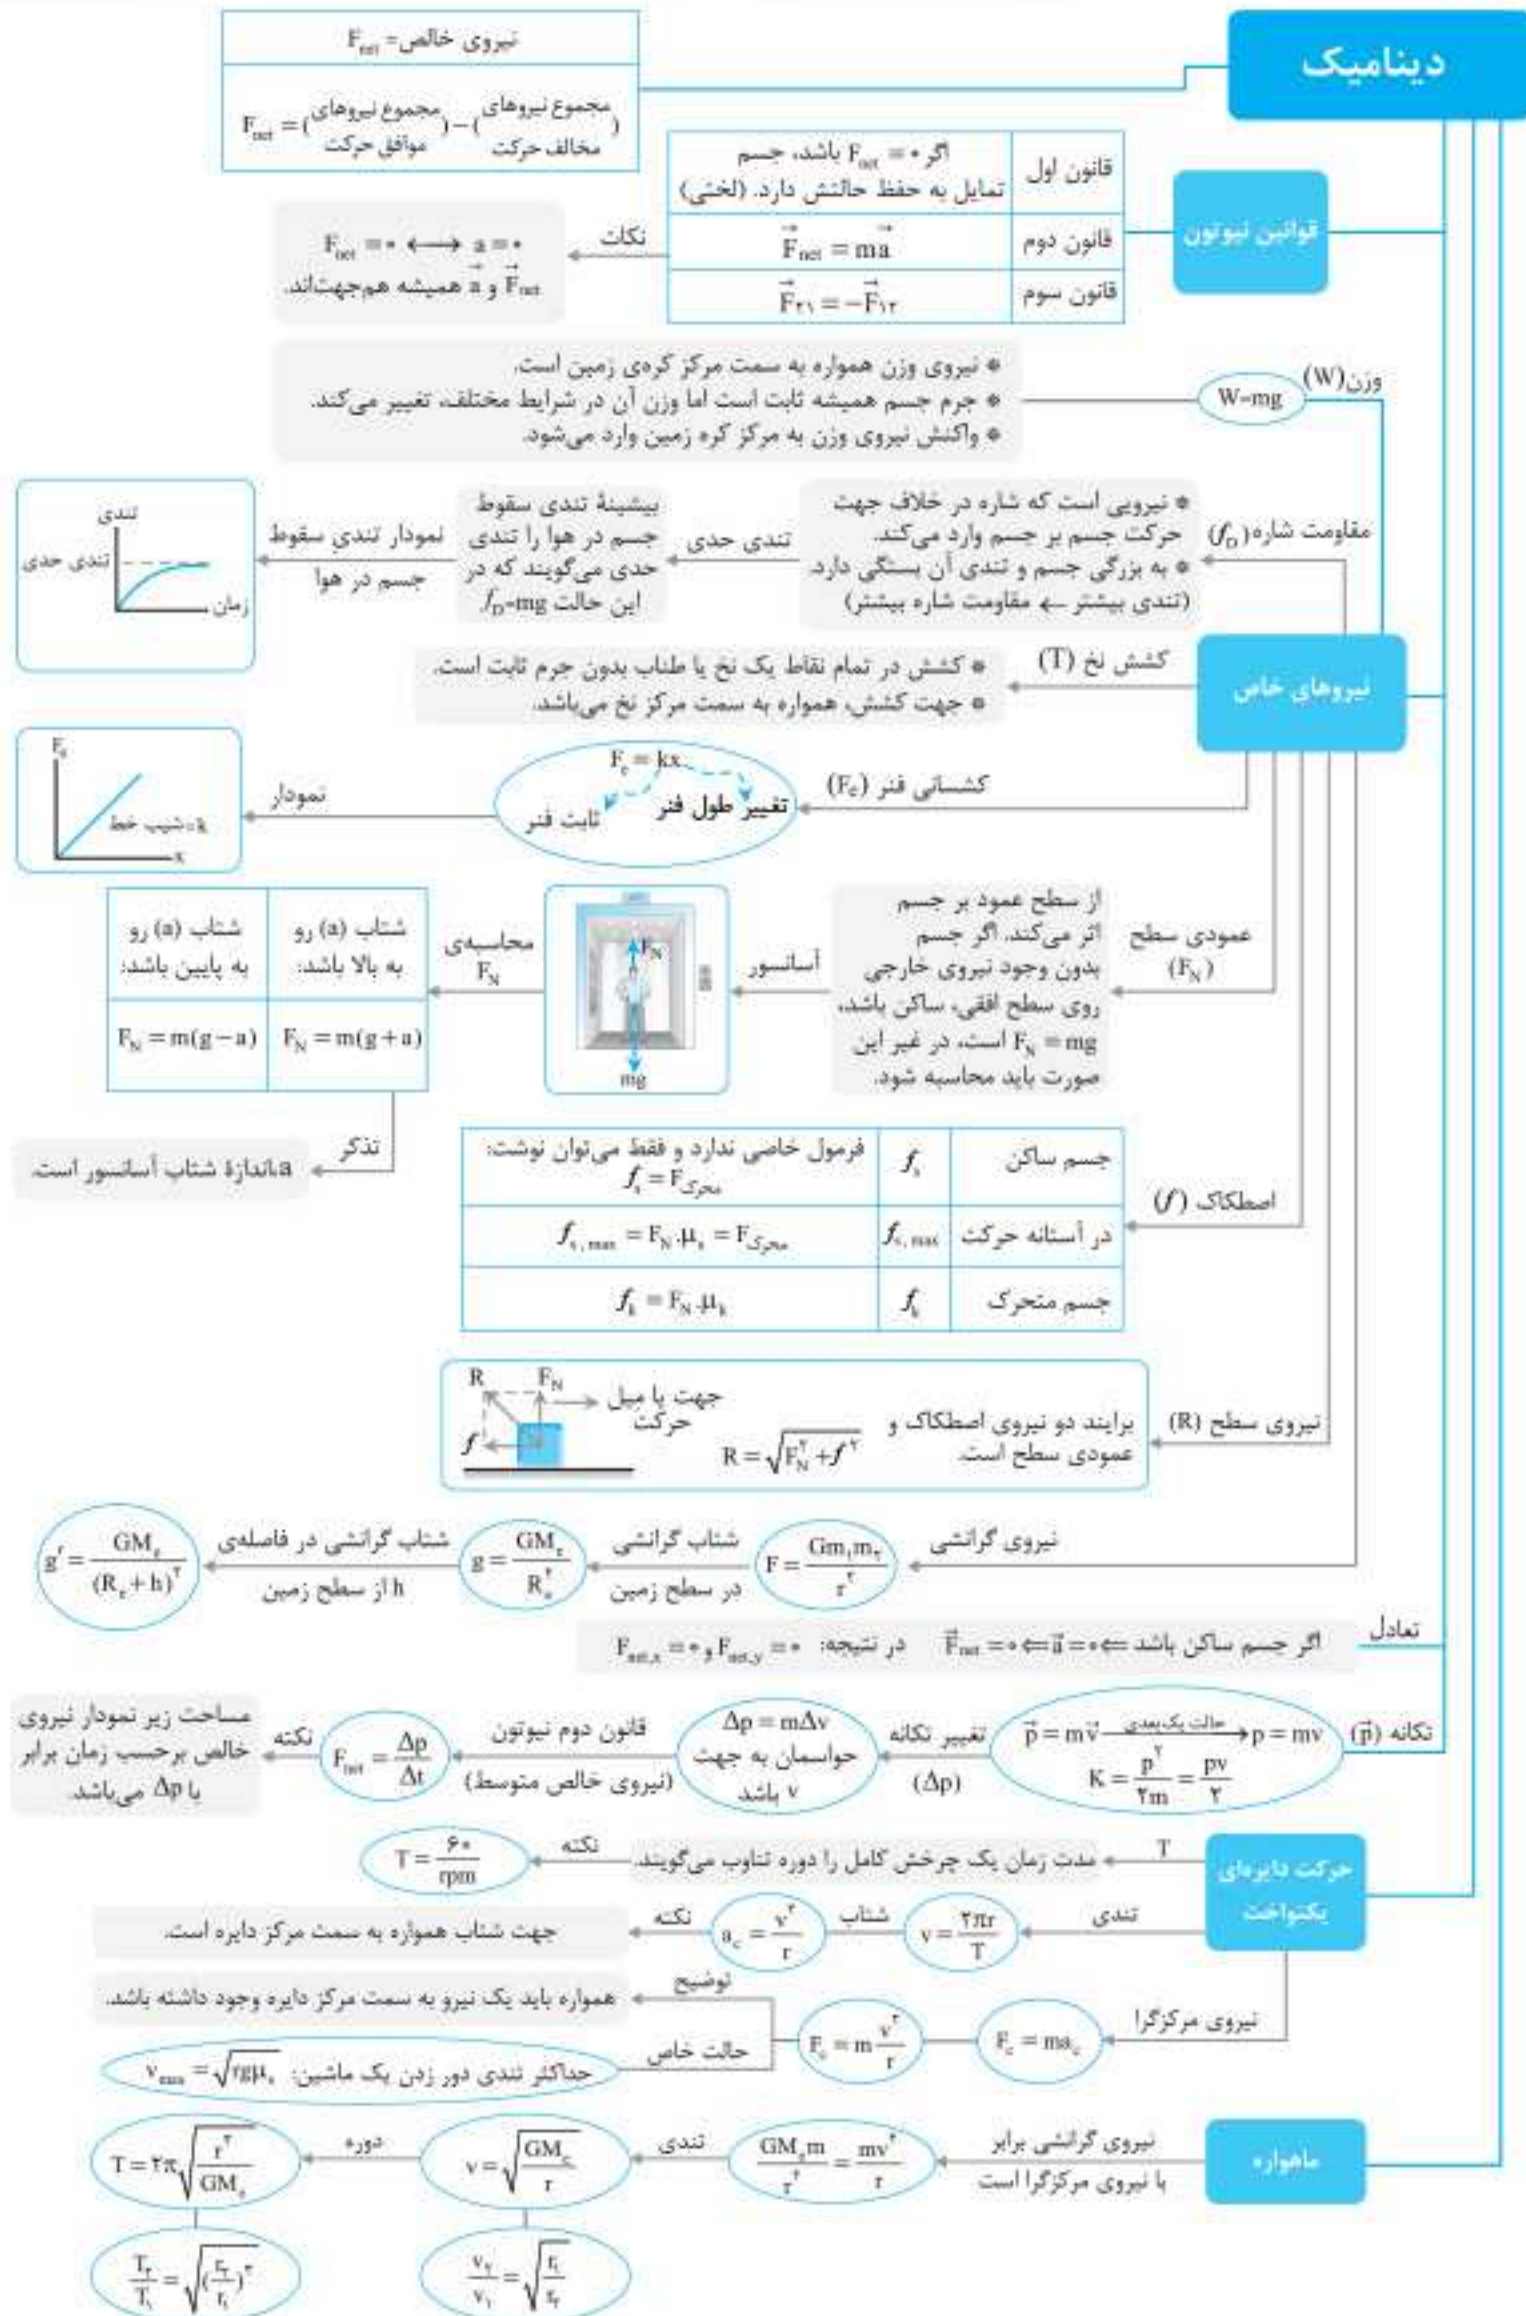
دینامیک

$F_{net}$ = نیروی خالص

$F_{net}$ = (مجموع نیروهای موافق حرکت) − (مجموع نیروهای مخالف حرکت)

قوانین نیوتون

| قانون اول | اگر $F_{net}=0$ باشد، جسم تمایل به حفظ حالتش دارد. (لختی) |
|---|---|
| قانون دوم | $\vec{F}_{net}=m\vec{a}$ |
| قانون سوم | $\vec{F}_{21}=-\vec{F}_{12}$ |

نکات

$F_{net}=0 \longleftrightarrow a=0$
$\vec{a}$ و $\vec{F}_{net}$ همیشه هم‌جهت‌اند.

وزن(W)
W=mg
* نیروی وزن همواره به سمت مرکز کره‌ی زمین است.
* جرم جسم همیشه ثابت است اما وزن آن در شرایط مختلف، تغییر می‌کند.
* واکنش نیروی وزن به مرکز کره زمین وارد می‌شود.

نیروهای خاص

مقاومت شاره ($f_D$)
* نیرویی است که شاره در خلاف جهت حرکت جسم بر جسم وارد می‌کند.
* به بزرگی جسم و تندی آن بستگی دارد. (تندی بیشتر ← مقاومت شاره بیشتر)

تندی حدی
بیشینهٔ تندی سقوط جسم در هوا را تندی حدی می‌گویند که در این حالت $f_D$=mg

نمودار تندی سقوط جسم در هوا

تندی
تندی حدی
زمان

کشش نخ (T)
* کشش در تمام نقاط یک نخ یا طناب بدون جرم ثابت است.
* جهت کشش، همواره به سمت مرکز نخ می‌باشد.

کشسانی فنر ($F_e$)
$F_e=kx$
تغییر طول فنر
ثابت فنر

نمودار
$F_e$
k=شیب خط
x

عمودی سطح ($F_N$)
از سطح عمود بر جسم اثر می‌کند. اگر جسم بدون وجود نیروی خارجی روی سطح افقی، ساکن باشد، $F_N=mg$ است، در غیر این صورت باید محاسبه شود.

آسانسور
$F_N$
mg

محاسبه‌ی $F_N$

| شتاب (a) رو به پایین باشد: | شتاب (a) رو به بالا باشد: |
|---|---|
| $F_N=m(g-a)$ | $F_N=m(g+a)$ |

تذکر
a اندازهٔ شتاب آسانسور است.

اصطکاک ($f$)

| جسم ساکن | $f_s$ | فرمول خاصی ندارد و فقط می‌توان نوشت: $f_s=F_{محرک}$ |
|---|---|---|
| در آستانه حرکت | $f_{s,max}$ | $f_{s,max}=F_N.\mu_s=F_{محرک}$ |
| جسم متحرک | $f_k$ | $f_k=F_N.\mu_k$ |

نیروی سطح (R)
برایند دو نیروی اصطکاک و عمودی سطح است.
$R=\sqrt{F_N^2+f^2}$
R
$F_N$
جهت یا میل حرکت
$f$

نیروی گرانشی
$F=\frac{Gm_1m_2}{r^2}$
شتاب گرانشی در سطح زمین
$g=\frac{GM_e}{R_e^2}$
شتاب گرانشی در فاصله‌ی h از سطح زمین
$g'=\frac{GM_e}{(R_e+h)^2}$

تعادل
اگر جسم ساکن باشد $\vec{F}_{net}=0 \Leftarrow \vec{a}=0 \Leftarrow$ در نتیجه: $F_{net,x}=0$ و $F_{net,y}=0$

تکانه ($\vec{p}$)
$\vec{p}=m\vec{v}$ حالت یک‌بعدی $p=mv$
$K=\frac{p^2}{2m}=\frac{pv}{2}$
تغییر تکانه ($\Delta p$)
$\Delta p=m\Delta v$
حواسمان به جهت v باشد
قانون دوم نیوتون (نیروی خالص متوسط)
$F_{net}=\frac{\Delta p}{\Delta t}$
نکته
مساحت زیر نمودار نیروی خالص برحسب زمان برابر با $\Delta p$ می‌باشد.

حرکت دایره‌ای یکنواخت

T
مدت زمان یک چرخش کامل را دوره تناوب می‌گویند.
نکته
$T=\frac{60}{rpm}$

تندی
$v=\frac{2\pi r}{T}$
شتاب
$a_c=\frac{v^2}{r}$
نکته
جهت شتاب همواره به سمت مرکز دایره است.

نیروی مرکزگرا
$F_c=ma_c$
$F_c=m\frac{v^2}{r}$
توضیح
همواره باید یک نیرو به سمت مرکز دایره وجود داشته باشد.
حالت خاص
حداکثر تندی دور زدن یک ماشین: $v_{max}=\sqrt{rg\mu_s}$

ماهواره
نیروی گرانشی برابر با نیروی مرکزگرا است
$\frac{GM_em}{r^2}=\frac{mv^2}{r}$
تندی
$v=\sqrt{\frac{GM_e}{r}}$
دوره
$T=2\pi\sqrt{\frac{r^3}{GM_e}}$
$\frac{v_2}{v_1}=\sqrt{\frac{r_1}{r_2}}$
$\frac{T_2}{T_1}=\sqrt{(\frac{r_2}{r_1})^3}$